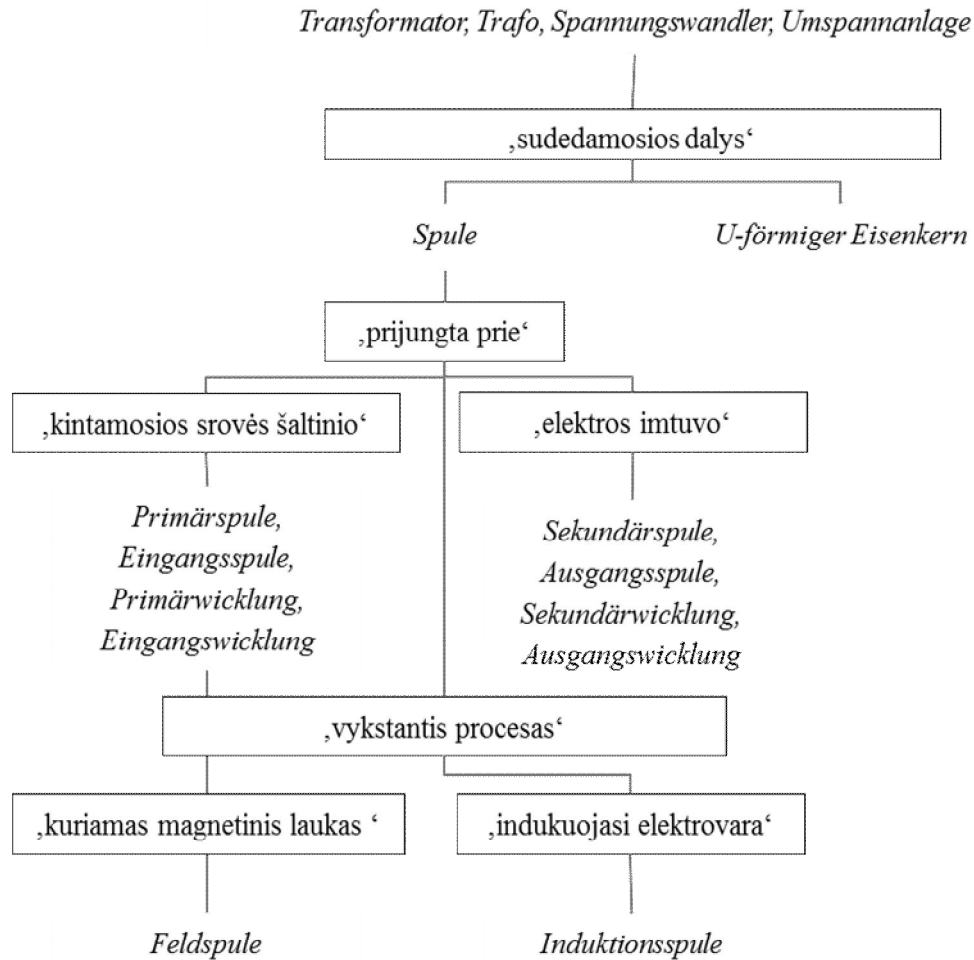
Transformator, Trafo, Spannungswandler, Umspannanlage

‚sudedamosios dalys‘

Spule

U-förmiger Eisenkern

‚prijungta prie‘

‚kintamosios srovės šaltinio‘

‚elektros imtuvo‘

Primärspule, Eingangsspule, Primärwicklung, Eingangswicklung

Sekundärspule, Ausgangsspule, Sekundärwicklung, Ausgangswicklung

‚vykstantis procesas‘

‚kuriamas magnetinis laukas ‘

‚indukuojasi elektrovara‘

Feldspule

Induktionsspule